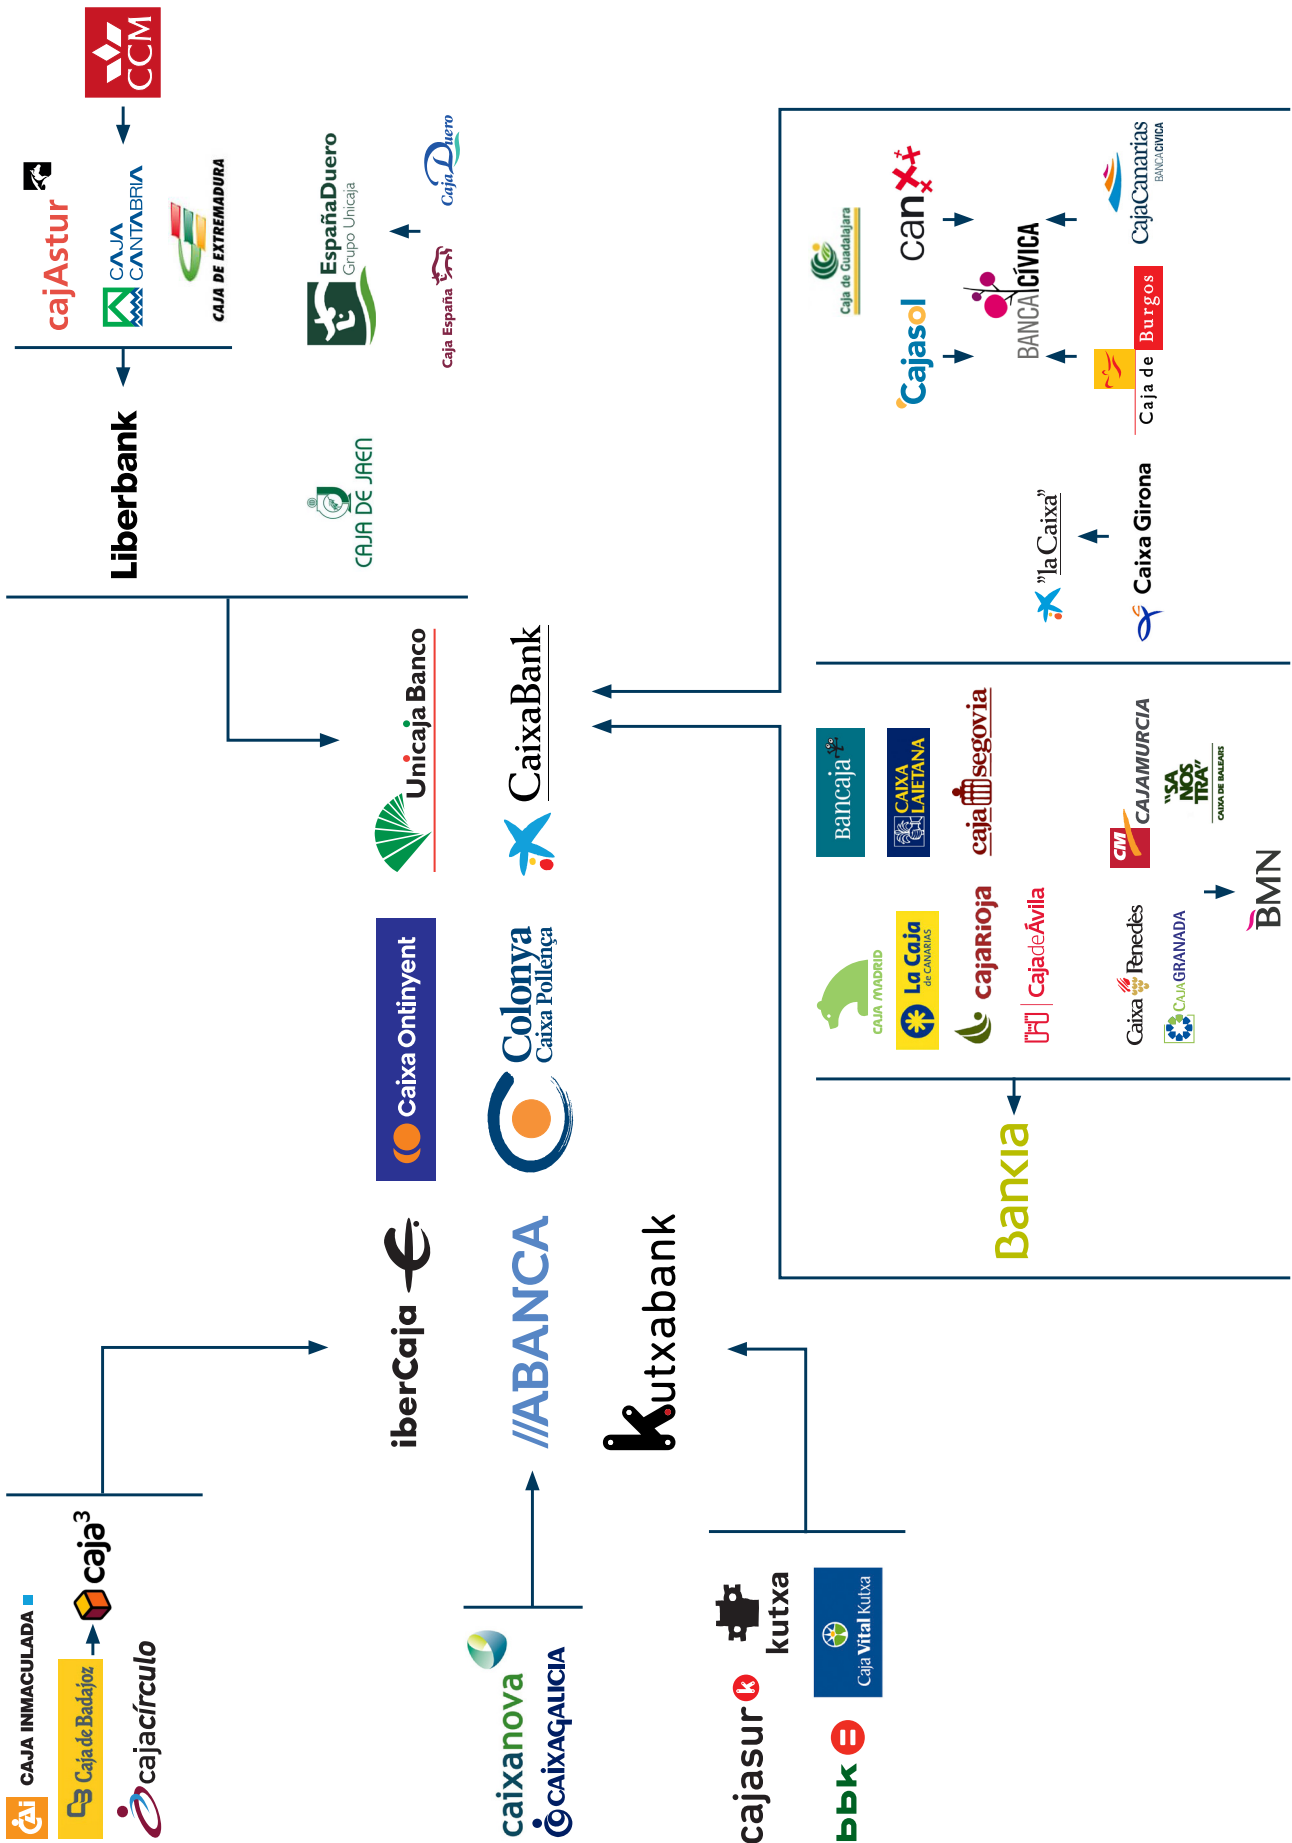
CCM
cajAstur
CAJA CANTABRIA
CAJA DE EXTREMADURA
Liberbank
EspañaDuero
Grupo Unicaja
Caja España
Caja Duero
CAJA DE JAEN
Unicaja Banco
CaixaBank
Caja de Guadalajara
Cajasol
can
BANCA CÍVICA
CajaCanarias
BANCA CÍVICA
Caja de Burgos
"la Caixa"
Caixa Girona
Bancaja
CAIXA LAIETANA
caja segovia
CAJAMURCIA
"SA NOSTRA"
CAIXA DE BALEARS
CAJA MADRID
La Caja de CANARIAS
cajaRioja
CajadeÁvila
Caixa Penedès
CAJA GRANADA
BMN
Bankia
Caixa Ontinyent
Colonya
Caixa Pollença
iberCaja
ABANCA
Kutxabank
CAJA INMACULADA
Caja de Badajoz
caja³
cajacírculo
caixanova
CAIXAGALICIA
cajasur
kutxa
Caja Vital Kutxa
bbk